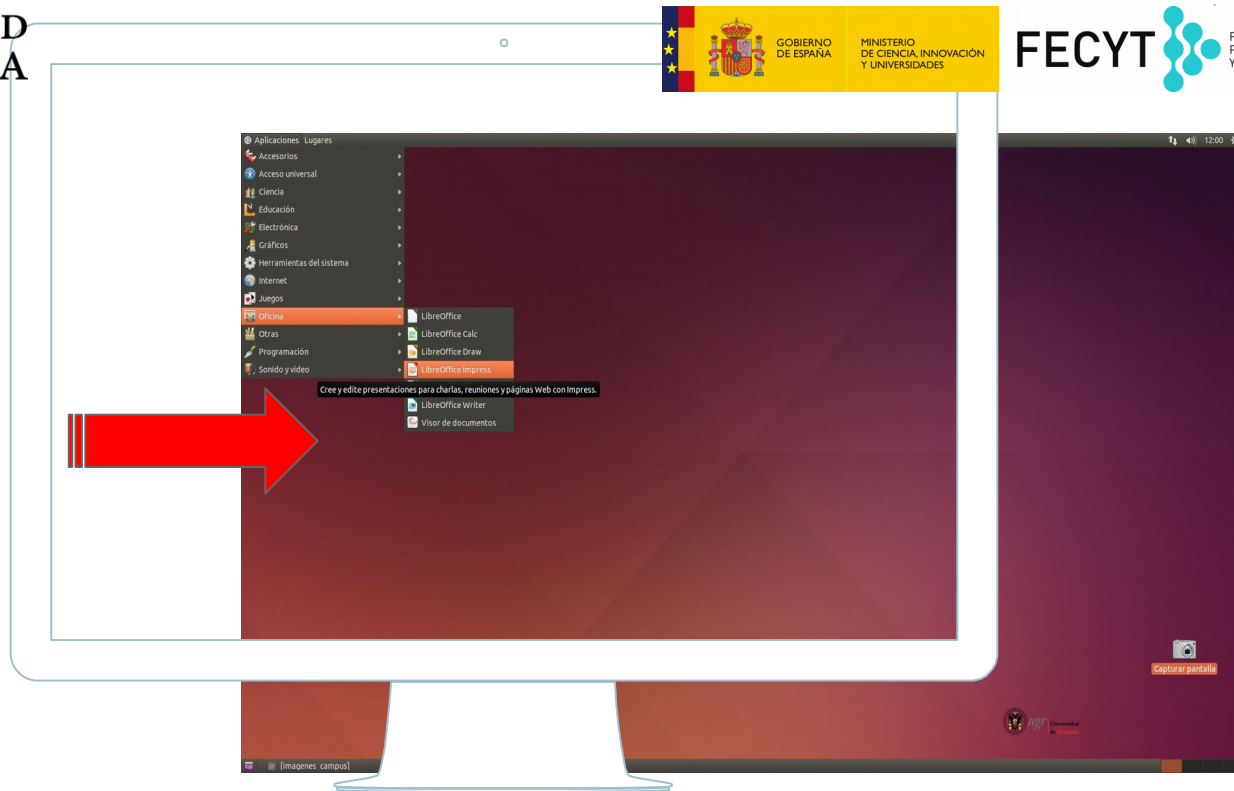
D
A

GOBIERNO DE ESPAÑA
MINISTERIO DE CIENCIA, INNOVACIÓN Y UNIVERSIDADES
FECYT

Aplicaciones Lugares
12:00

Accesorios
Acceso universal
Ciencia
Educación
Electrónica
Gráficos
Herramientas del sistema
Internet
Juegos
Oficina
Otras
Programación
Sonido y vídeo

LibreOffice
LibreOffice Calc
LibreOffice Draw
LibreOffice Impress
Cree y edite presentaciones para charlas, reuniones y páginas Web con Impress.
LibreOffice Writer
Visor de documentos

Capturar pantalla

ugr Universidad de Granada

[imagenes campus]